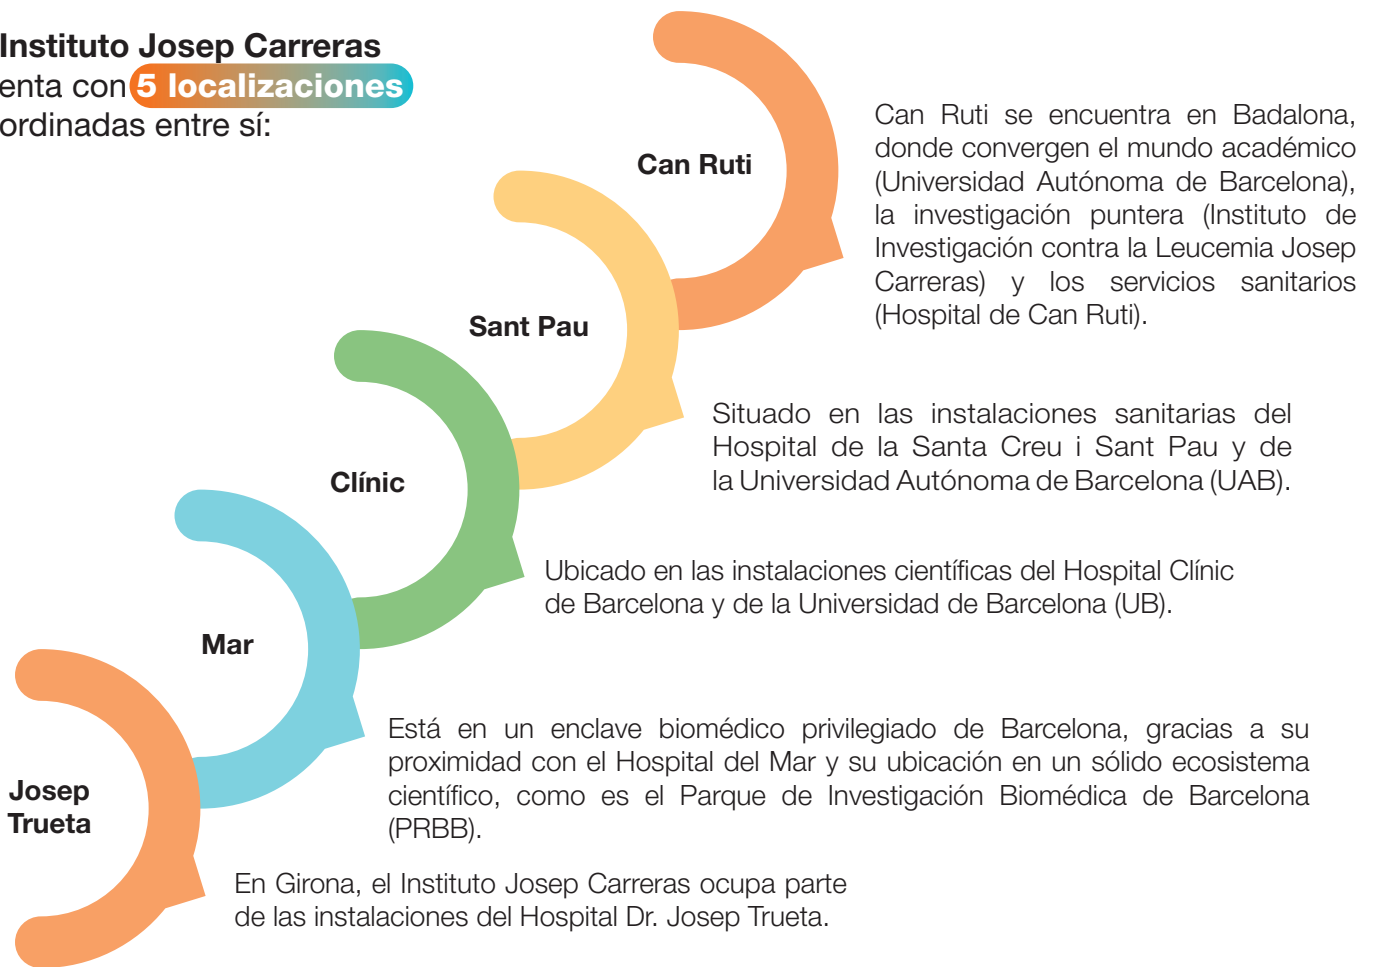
Instituto Josep Carreras enta con 5 localizaciones ordinadas entre sí:

Can Ruti

Can Ruti se encuentra en Badalona, donde convergen el mundo académico (Universidad Autónoma de Barcelona), la investigación puntera (Instituto de Investigación contra la Leucemia Josep Carreras) y los servicios sanitarios (Hospital de Can Ruti).

Sant Pau

Situado en las instalaciones sanitarias del Hospital de la Santa Creu i Sant Pau y de la Universidad Autónoma de Barcelona (UAB).

Clínic

Ubicado en las instalaciones científicas del Hospital Clínic de Barcelona y de la Universidad de Barcelona (UB).

Mar

Está en un enclave biomédico privilegiado de Barcelona, gracias a su proximidad con el Hospital del Mar y su ubicación en un sólido ecosistema científico, como es el Parque de Investigación Biomédica de Barcelona (PRBB).

Josep Trueta

En Girona, el Instituto Josep Carreras ocupa parte de las instalaciones del Hospital Dr. Josep Trueta.